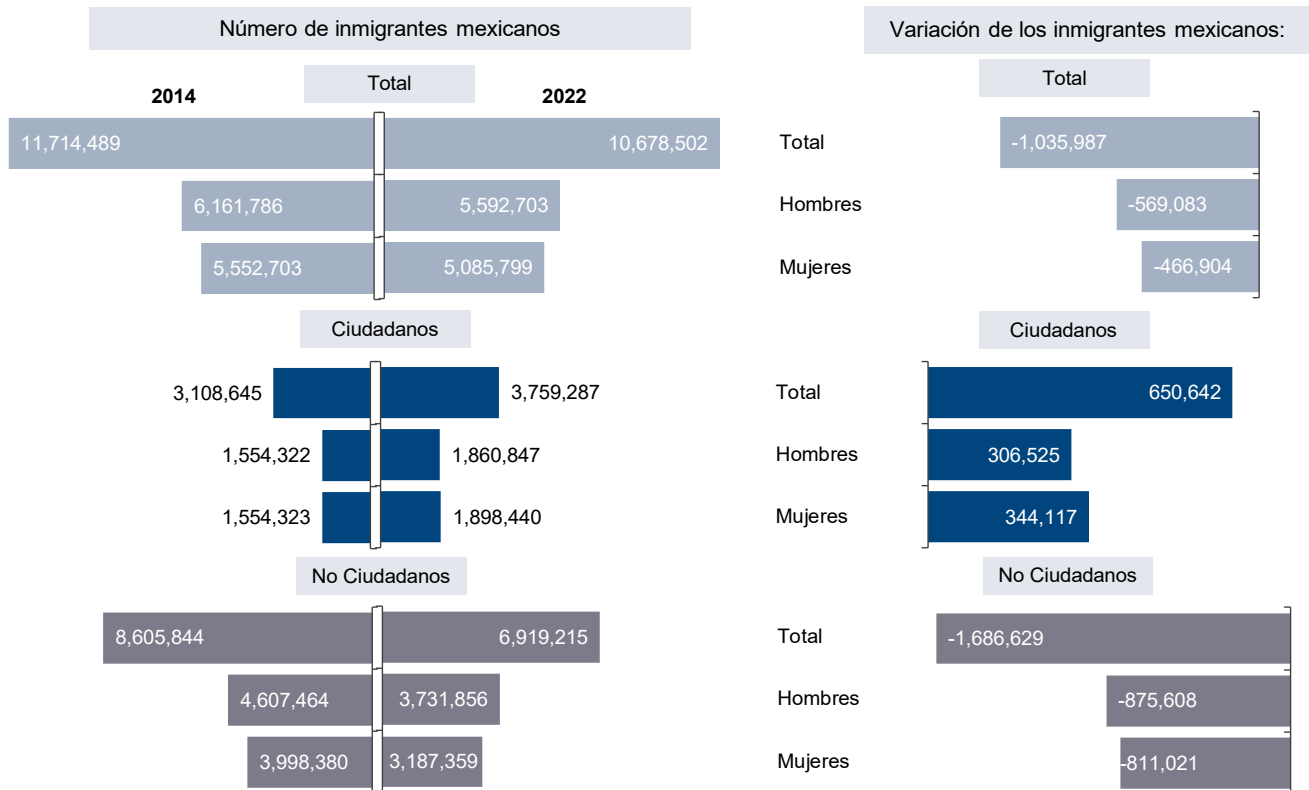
Número de inmigrantes mexicanos

Total

2014

2022

11,714,489
10,678,502
6,161,786
5,592,703
5,552,703
5,085,799

Ciudadanos

3,108,645
3,759,287
1,554,322
1,860,847
1,554,323
1,898,440

No Ciudadanos

8,605,844
6,919,215
4,607,464
3,731,856
3,998,380
3,187,359

Variación de los inmigrantes mexicanos:

Total

Total -1,035,987
Hombres -569,083
Mujeres -466,904

Ciudadanos

Total 650,642
Hombres 306,525
Mujeres 344,117

No Ciudadanos

Total -1,686,629
Hombres -875,608
Mujeres -811,021